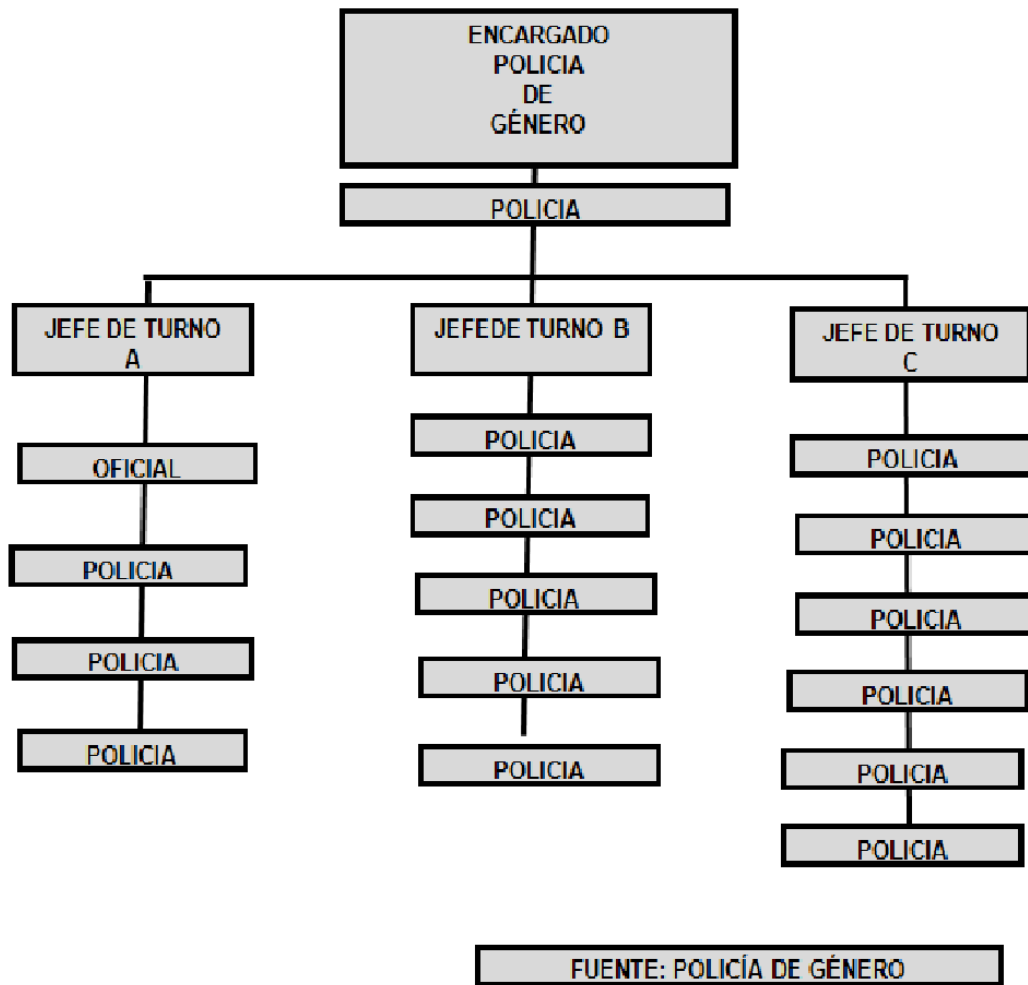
ENCARGADO
POLICIA
DE
GÉNERO

POLICIA

JEFE DE TURNO A

OFICIAL

POLICIA

POLICIA

POLICIA

JEFEDE TURNO B

POLICIA

POLICIA

POLICIA

POLICIA

POLICIA

JEFE DE TURNO C

POLICIA

POLICIA

POLICIA

POLICIA

POLICIA

POLICIA

FUENTE: POLICÍA DE GÉNERO